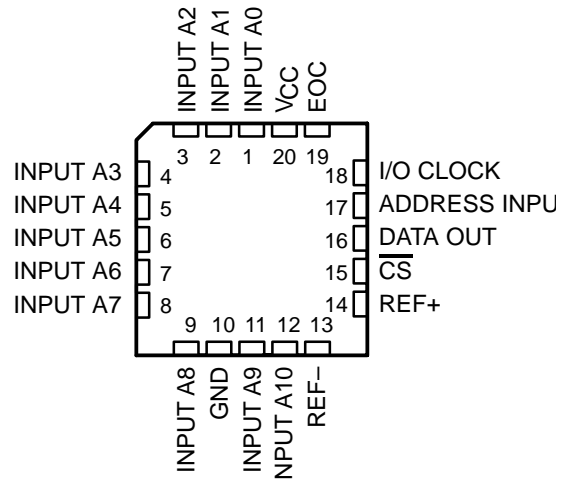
INPUT A2
INPUT A1
INPUT A0
VCC
EOC
3 2 1 20 19
INPUT A3 4
INPUT A4 5
INPUT A5 6
INPUT A6 7
INPUT A7 8
18 I/O CLOCK
17 ADDRESS INPU
16 DATA OUT
15 $\overline{CS}$
14 REF+
9 10 11 12 13
INPUT A8
GND
INPUT A9
NPUT A10
REF–